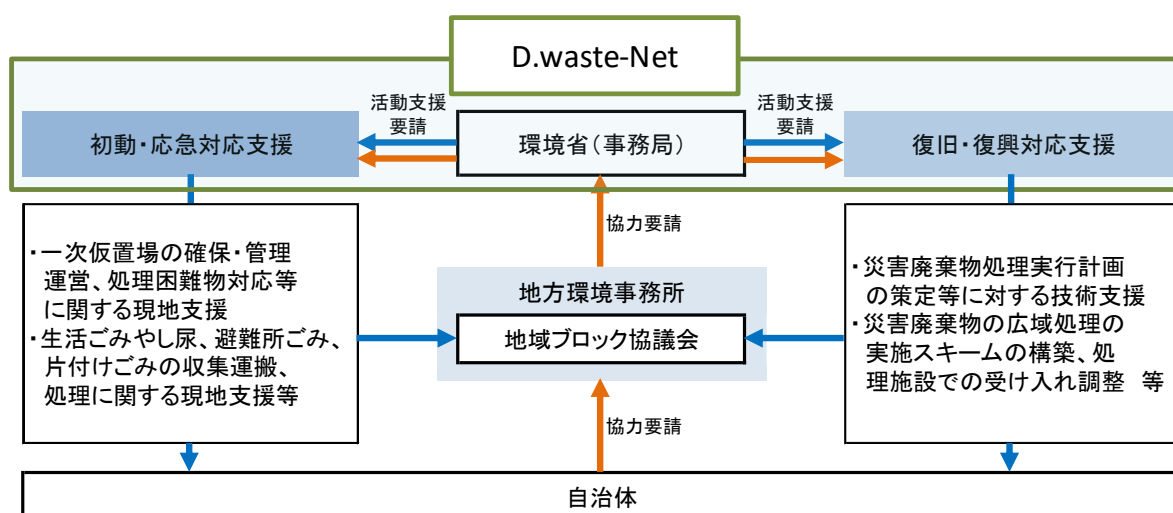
D.waste-Net

活動支援要請

活動支援要請

初動・応急対応支援

環境省（事務局）

復旧・復興対応支援

協力要請

・一次仮置場の確保・管理運営、処理困難物対応等に関する現地支援
・生活ごみやし尿、避難所ごみ、片付けごみの収集運搬、処理に関する現地支援等

地方環境事務所

地域ブロック協議会

・災害廃棄物処理実行計画の策定等に対する技術支援
・災害廃棄物の広域処理の実施スキームの構築、処理施設での受け入れ調整　等

協力要請

自治体